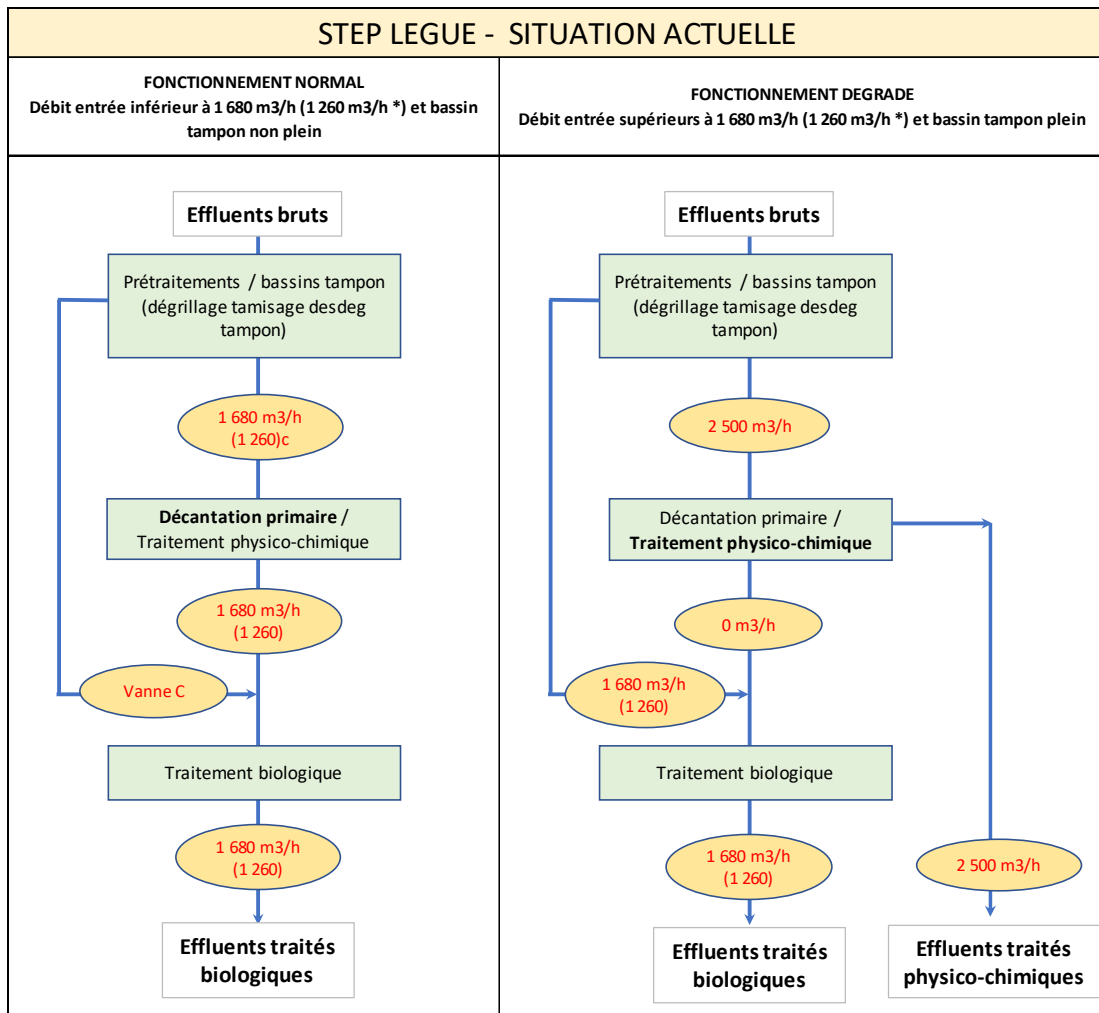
STEP LEGUE - SITUATION ACTUELLE

FONCTIONNEMENT NORMAL
Débit entrée inférieur à 1 680 m3/h (1 260 m3/h *) et bassin tampon non plein

Effluents bruts

Prétraitements / bassins tampon (dégrillage tamisage desdeg tampon)

1 680 m3/h (1 260)c

Décantation primaire / Traitement physico-chimique

1 680 m3/h (1 260)

Vanne C

Traitement biologique

1 680 m3/h (1 260)

Effluents traités biologiques

FONCTIONNEMENT DEGRADE
Débit entrée supérieurs à 1 680 m3/h (1 260 m3/h *) et bassin tampon plein

Effluents bruts

Prétraitements / bassins tampon (dégrillage tamisage desdeg tampon)

2 500 m3/h

Décantation primaire / Traitement physico-chimique

0 m3/h

1 680 m3/h (1 260)

Traitement biologique

1 680 m3/h (1 260)

2 500 m3/h

Effluents traités biologiques

Effluents traités physico-chimiques